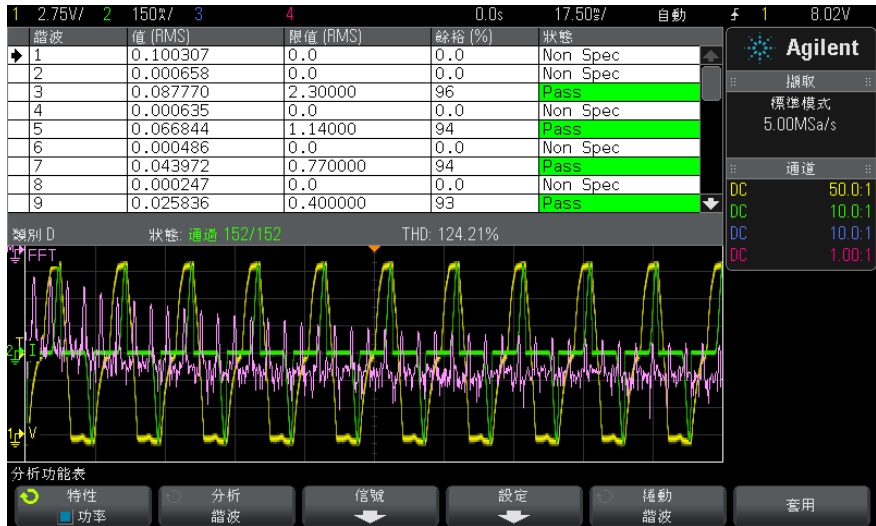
1 2.75V/ 2 150mV/ 3 4 0.0s 17.50ms/ 自動 ⨍ 1 8.02V

| 諧波 | 值 (RMS) | 限值 (RMS) | 餘裕 (%) | 狀態 |
|---|---|---|---|---|
| 1 | 0.100307 | 0.0 | 0.0 | Non Spec |
| 2 | 0.000658 | 0.0 | 0.0 | Non Spec |
| 3 | 0.087770 | 2.30000 | 96 | Pass |
| 4 | 0.000635 | 0.0 | 0.0 | Non Spec |
| 5 | 0.066844 | 1.14000 | 94 | Pass |
| 6 | 0.000486 | 0.0 | 0.0 | Non Spec |
| 7 | 0.043972 | 0.770000 | 94 | Pass |
| 8 | 0.000247 | 0.0 | 0.0 | Non Spec |
| 9 | 0.025836 | 0.400000 | 93 | Pass |

類別 D 狀態: 通過 152/152 THD: 124.21%

FFT
I
V

Agilent
擷取
標準模式
5.00MSa/s
通道
DC 50.0:1
DC 10.0:1
DC 10.0:1
DC 1.00:1

分析功能表
特性 功率
分析 諧波
信號
設定
捲動 諧波
套用